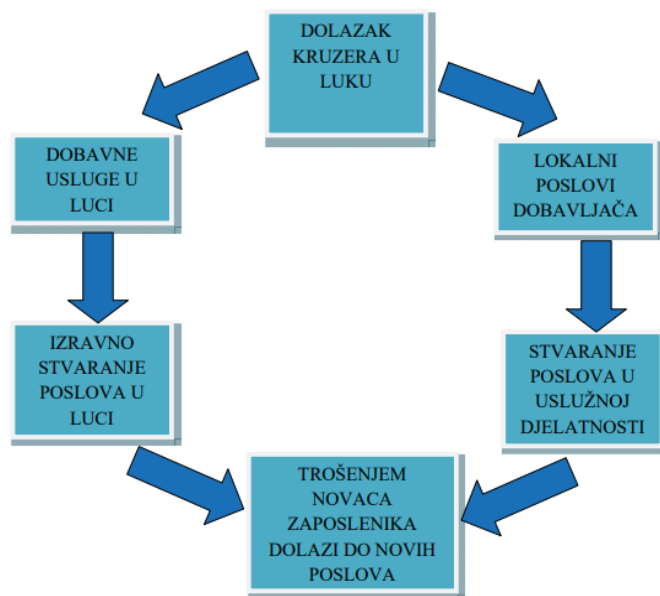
DOLAZAK KRUZERA U LUKU

DOBAVNE USLUGE U LUCI

LOKALNI POSLOVI DOBAVLJAČA

IZRAVNO STVARANJE POSLOVA U LUCI

STVARANJE POSLOVA U USLUŽNOJ DJELATNOSTI

TROŠENJEM NOVACA ZAPOSLENIKA DOLAZI DO NOVIH POSLOVA